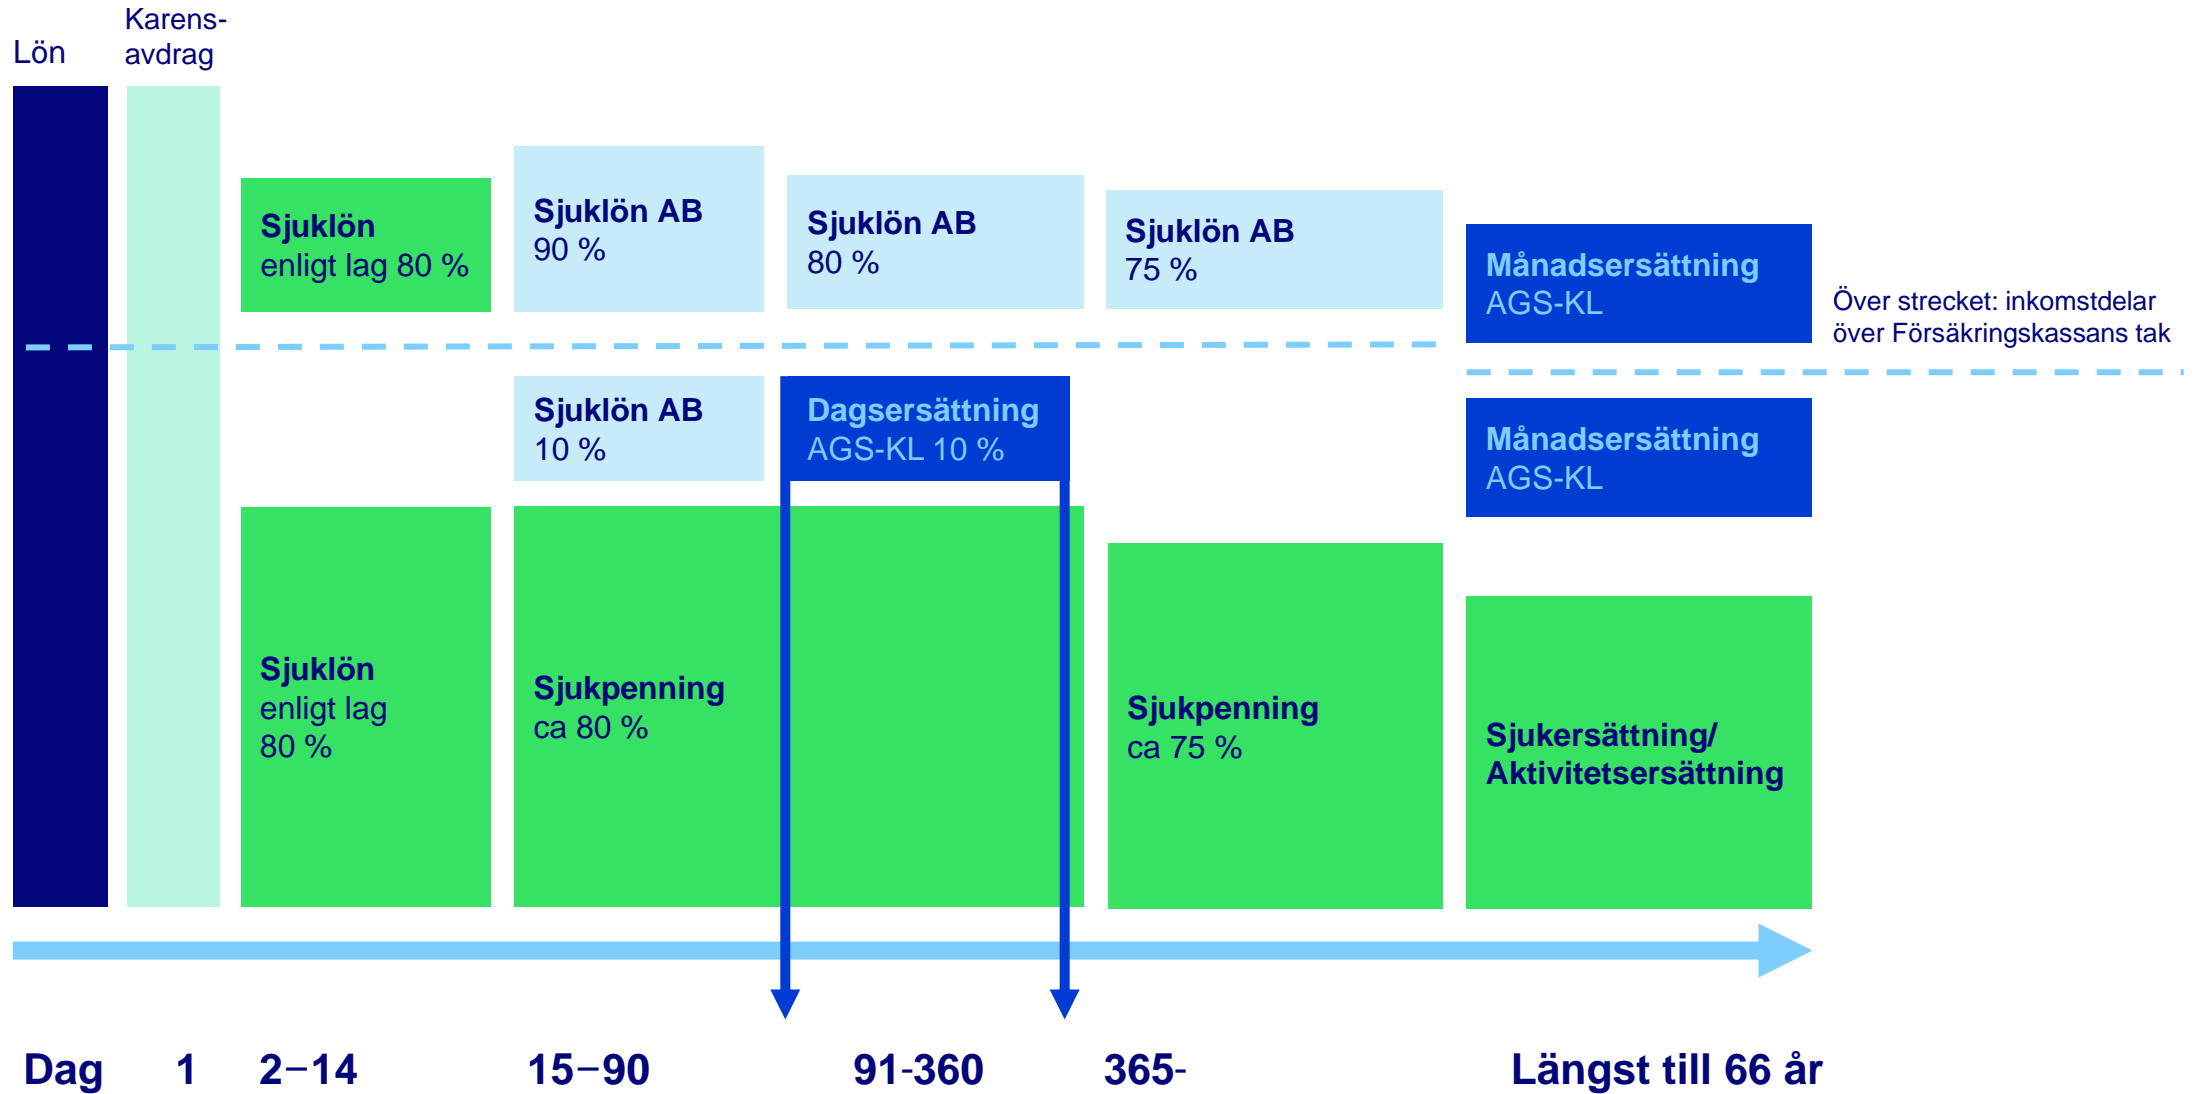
Lön

Karensavdrag

Sjuklön
enligt lag 80 %

Sjuklön AB
90 %

Sjuklön AB
80 %

Sjuklön AB
75 %

Månadsersättning
AGS-KL

Över strecket: inkomstdelar över Försäkringskassans tak

Sjuklön AB
10 %

Dagsersättning
AGS-KL 10 %

Månadsersättning
AGS-KL

Sjuklön
enligt lag
80 %

Sjukpenning
ca 80 %

Sjukpenning
ca 75 %

Sjukersättning/
Aktivitetsersättning

Dag 1 2–14 15–90 91-360 365- Längst till 66 år